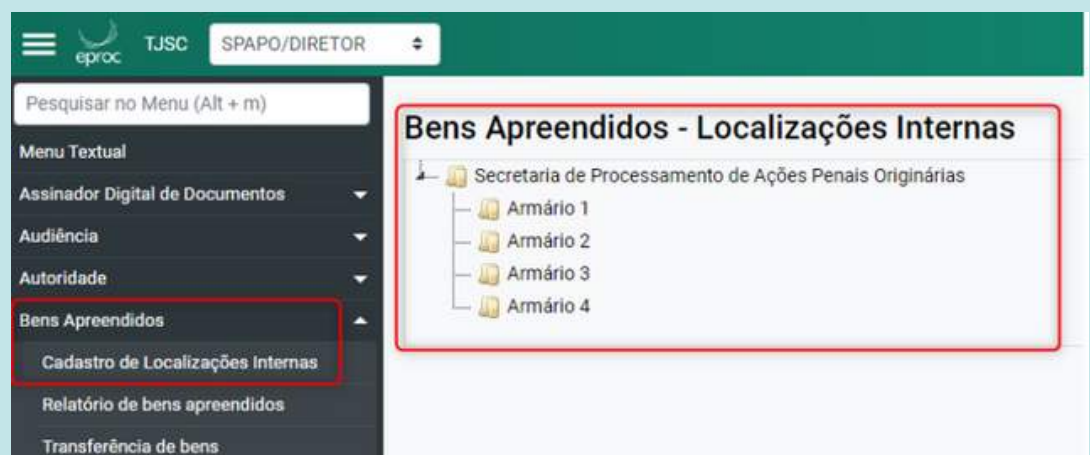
eproc TJSC SPAPO/DIRETOR

Pesquisar no Menu (Alt + m)

Menu Textual

Assinador Digital de Documentos

Audiência

Autoridade

Bens Apreendidos

Cadastro de Localizações Internas

Relatório de bens apreendidos

Transferência de bens

Bens Apreendidos - Localizações Internas

Secretaria de Processamento de Ações Penais Originárias

Armário 1

Armário 2

Armário 3

Armário 4